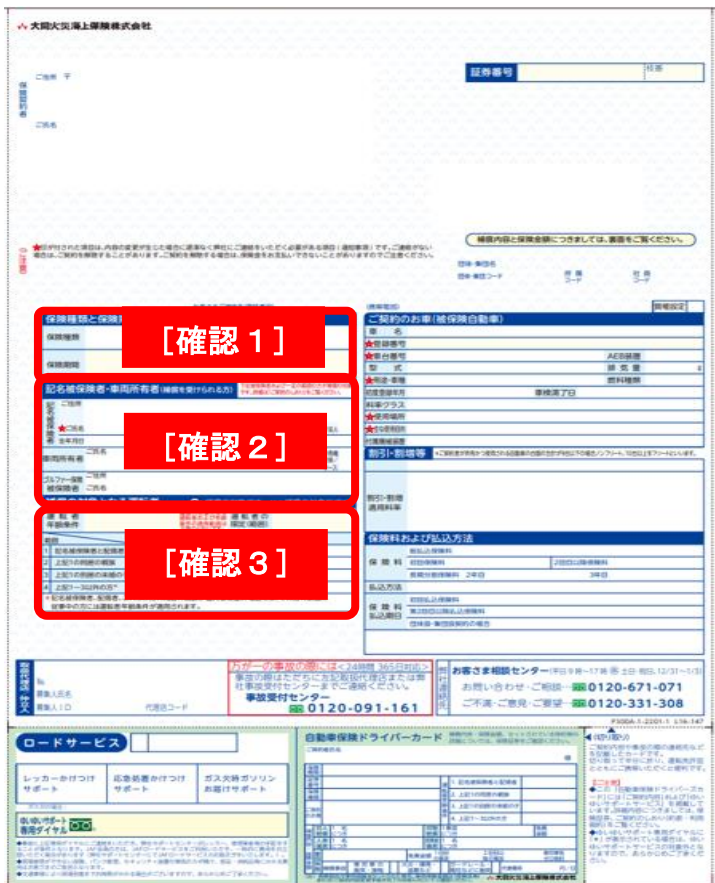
大同火災海上保険株式会社

保険契約者

ご住所 〒

ご氏名

証券番号

枝番

補償内容と保険金額につきましては、裏面をご覧ください。

団体・集団名

団体・集団コード

代理店コード

社員コード

ご注意

保険種類と保険

保険種類

保険期間

［確認１］

記名被保険者・車両所有者

ご住所

ご氏名

生年月日

車両所有者

ゴルフ一緒
被保険者

［確認２］

運転者年齢条件

限定（範囲）

［確認３］

ご契約のお車（被保険自動車）

車名

登録番号

車台番号

型式

用途・車種

初度登録年月

料率クラス

使用場所

AEB装置

排気量

燃料種類

車検満了日

割引・割増等

割引・割増適用料率

保険料および払込方法

保険料

払込方法

保険料払込期日

団体・集団扱契約の場合

取扱代理店・扱者

募集人氏名

募集人ＩＤ

万が一の事故の際には〈24時間 365日対応〉

事故の際はただちに当取扱代理店または当社事故受付センターまでご連絡ください。

事故受付センター

0120-091-161

お客さま相談センター

お問い合わせ・ご相談

0120-671-071

ご不満・ご意見・ご要望

0120-331-308

ロードサービス

レッカーけん引サポート

応急処置かけつけサポート

ガス欠時ガソリンお届けサポート

自動車保険ドライバーカード

大同火災海上保険株式会社

切り取り

ご注意